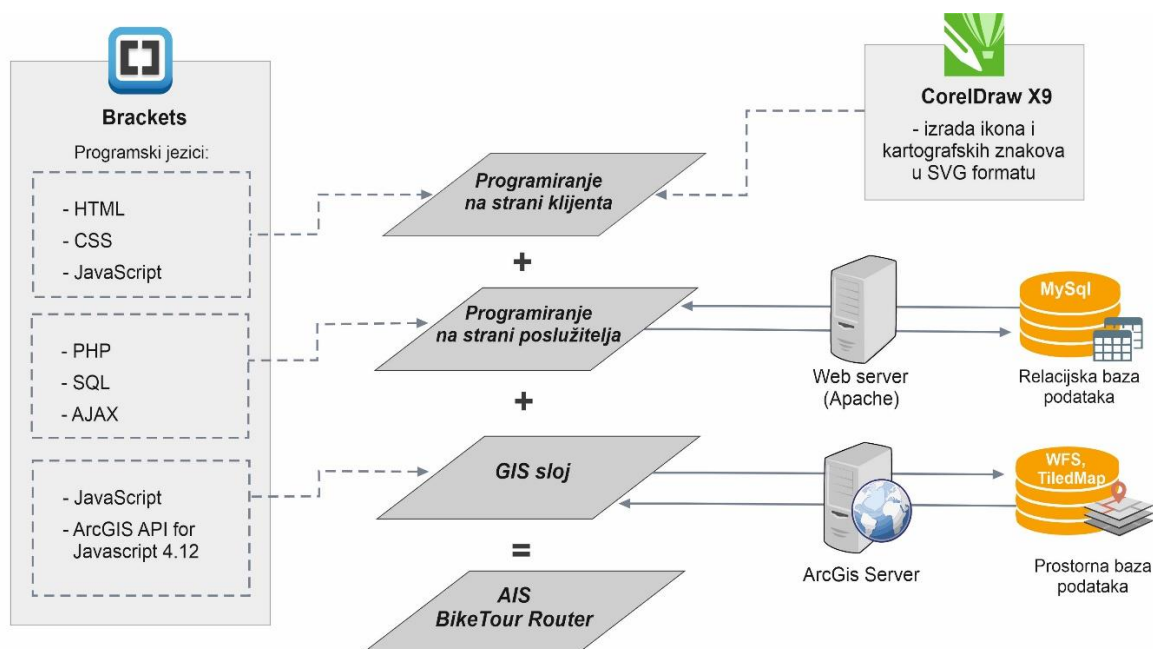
Brackets

Programski jezici:

- HTML
- CSS
- JavaScript

- PHP
- SQL
- AJAX

- JavaScript
- ArcGIS API for Javascript 4.12

CorelDraw X9

- izrada ikona i kartografskih znakova u SVG formatu

Programiranje na strani klijenta

+

Programiranje na strani poslužitelja

+

GIS sloj

=

AIS BikeTour Router

Web server (Apache)

MySql

Relacijska baza podataka

ArcGis Server

WFS, TiledMap

Prostorna baza podataka